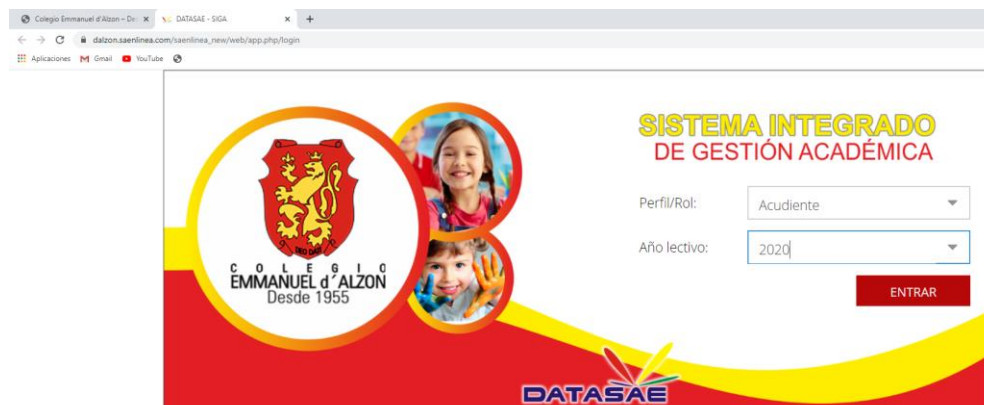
Colegio Emmanuel d'Alzon – Des ×
DATASAE - SIGA ×
+

dalzon.saenlinea.com/saenlinea_new/web/app.php/login

Aplicaciones Gmail YouTube

COLEGIO
EMMANUEL d´ALZON
Desde 1955

SISTEMA INTEGRADO
DE GESTIÓN ACADÉMICA

Perfil/Rol: Acudiente

Año lectivo: 2020

ENTRAR

DATASAE